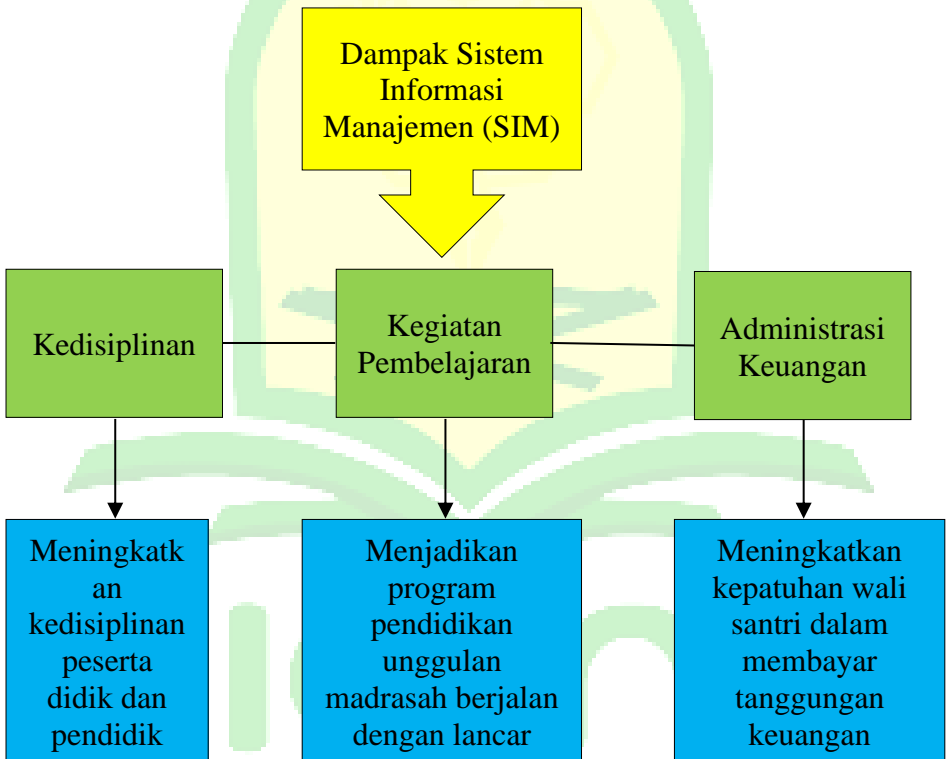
Dampak Sistem Informasi Manajemen (SIM)

Kedisiplinan

Kegiatan Pembelajaran

Administrasi Keuangan

Meningkatkan kedisiplinan peserta didik dan pendidik

Menjadikan program pendidikan unggulan madrasah berjalan dengan lancar

Meningkatkan kepatuhan wali santri dalam membayar tanggungan keuangan